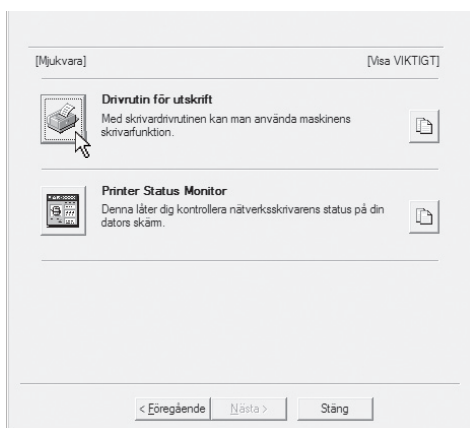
[Mjukvara]

[Visa VIKTIGT]

Drivrutin för utskrift
Med skrivardrivrutinen kan man använda maskinens skrivarfunktion.

Printer Status Monitor
Denna låter dig kontrollera nätverksskrivarens status på din dators skärm.

< Föregående Nästa > Stäng